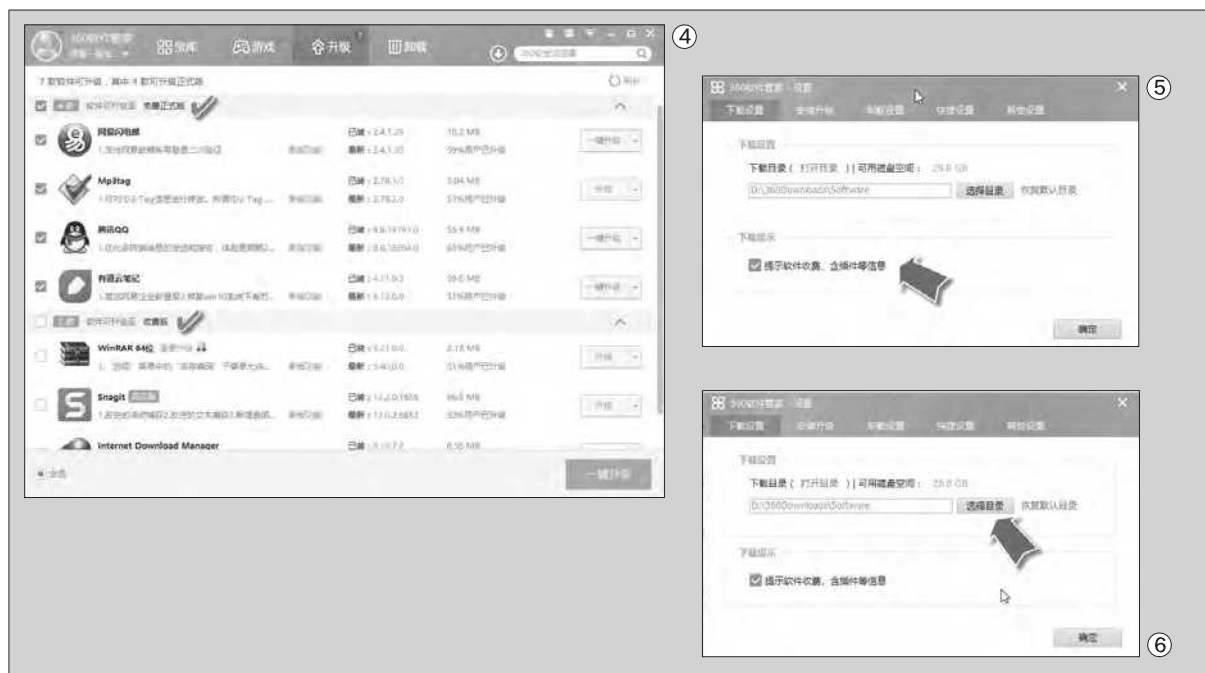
④

360软件管家
登录·会员

软件宝库 | 游戏 | 升级 | 卸载

7 款软件可升级，其中 4 款可升级正式版

☑ 4款 软件可升级至 免费正式版

网易云音乐
已装：2.4.1.25
最新：2.4.1.35
一键升级

Mp3tag
已装：2.78.1
最新：2.78.2
升级

腾讯QQ
已装：9.6.19191.0
最新：9.6.19204.0
一键升级

有道云笔记
已装：6.11.0.3
最新：6.12.0.0
一键升级

☐ 3款 软件可升级至 收费版

WinRAR 64位
已装：5.21.0.0
最新：5.40.0.0
升级

Snagit
已装：12.2.0.1605
最新：13.0.2.6653
升级

Internet Download Manager
已装：6.19.7.2

全选

一键升级

⑤

360软件管家 - 设置

下载设置 | 安装升级 | 卸载设置 | 快捷设置 | 其它设置

下载设置
下载目录（打开目录）| 可用磁盘空间：29.8 GB
D:\360Downloads\Software
选择目录 恢复默认目录

下载提示
☑ 提示软件收费、含插件等信息

确定

⑥

360软件管家 - 设置

下载设置 | 安装升级 | 卸载设置 | 快捷设置 | 其它设置

下载设置
下载目录（打开目录）| 可用磁盘空间：29.8 GB
D:\360Downloads\Software
选择目录 恢复默认目录

下载提示
☑ 提示软件收费、含插件等信息

确定